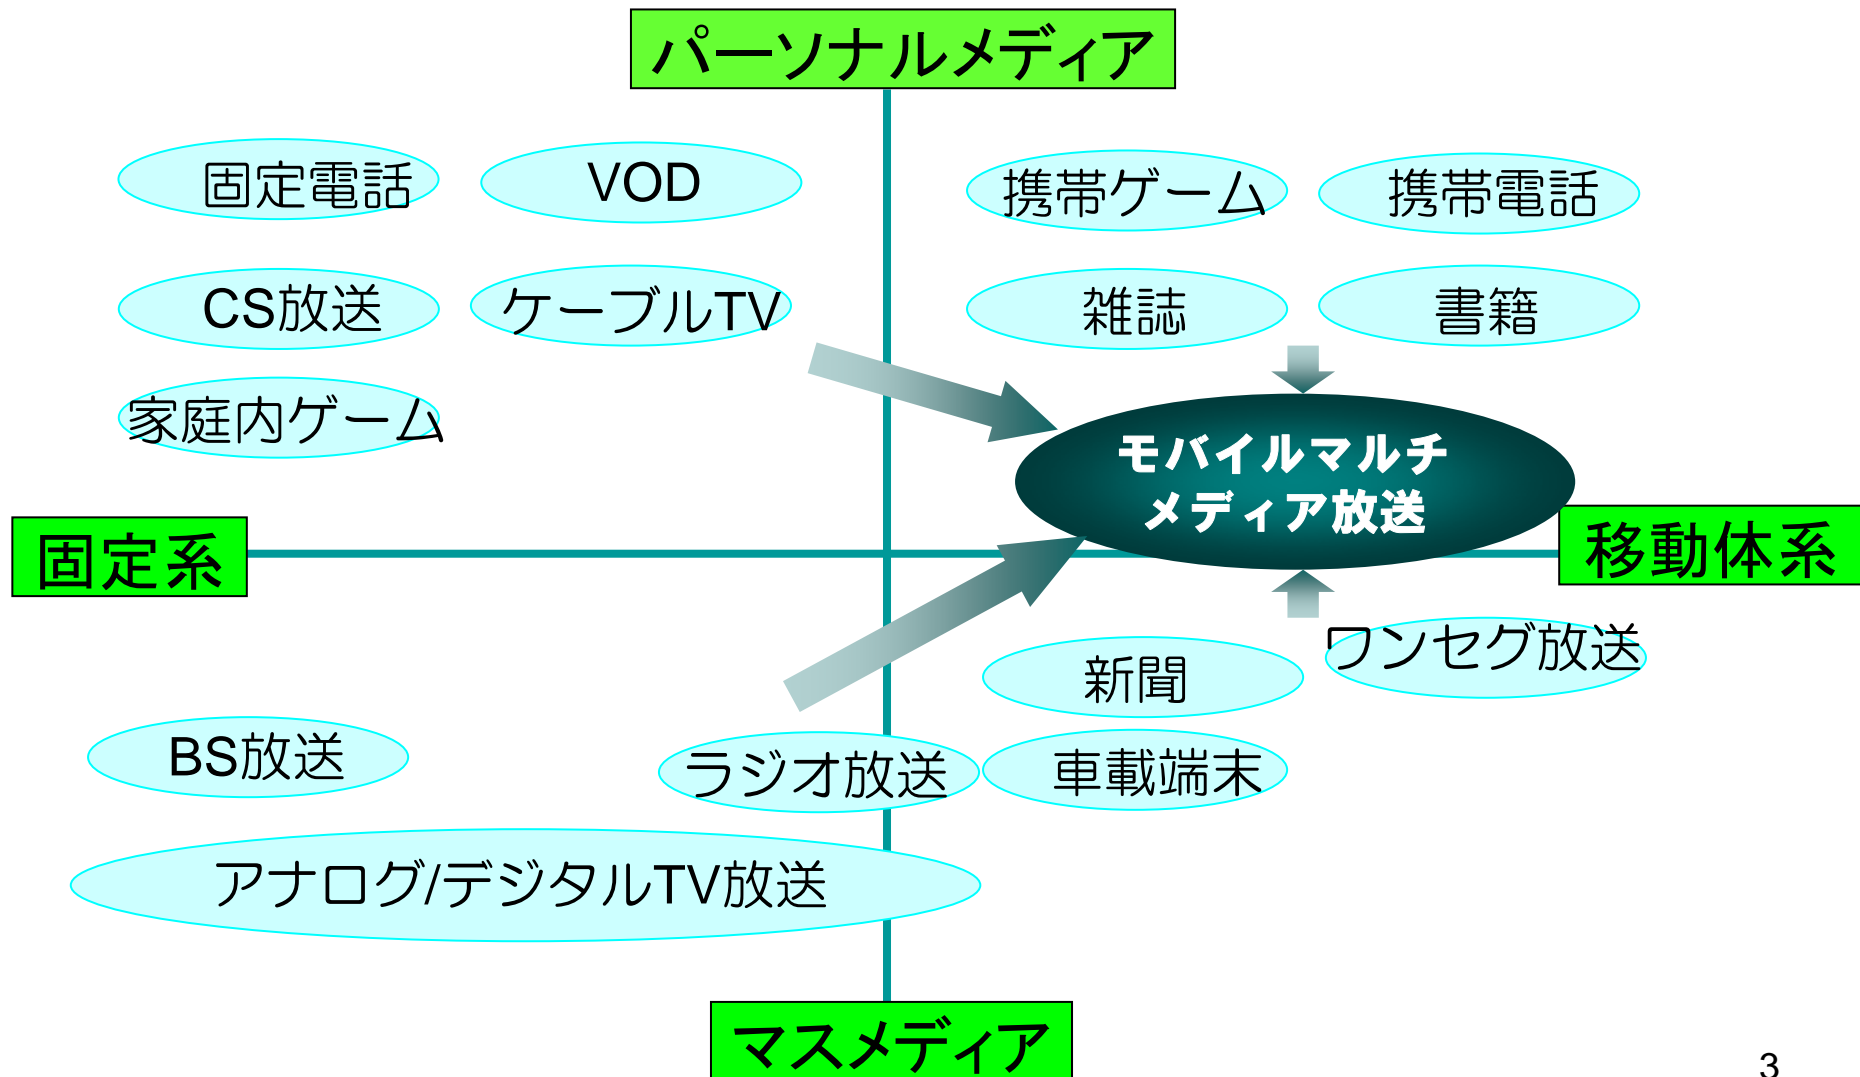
パーソナルメディア

固定電話

VOD

携帯ゲーム

携帯電話

CS放送

ケーブルTV

雑誌

書籍

家庭内ゲーム

モバイルマルチメディア放送

固定系

移動体系

ワンセグ放送

新聞

BS放送

ラジオ放送

車載端末

アナログ/デジタルTV放送

マスメディア

3